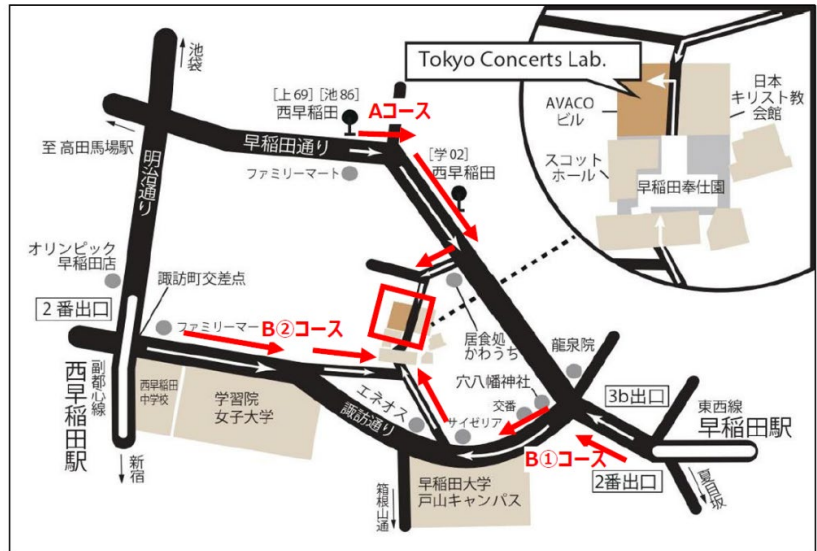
Tokyo Concerts Lab.

AVACO ビル

日本キリスト教会館

スコットホール

早稲田奉仕園

池袋

[上69] [池86] 西早稲田

Aコース

至 高田馬場駅

早稲田通り

[学02] 西早稲田

ファミリーマート

明治通り

オリンピック早稲田店

諏訪町交差点

2番出口

ファミリーマート

B②コース

居食処かわうち

龍泉院

副都心線

西早稲田駅

西早稲田中学校

学習院女子大学

エネオス

諏訪通り

穴八幡神社

交番

サイゼリア

3b出口

東西線

早稲田駅

B①コース

2番出口

新宿

箱根山通

早稲田大学戸山キャンパス

夏目坂